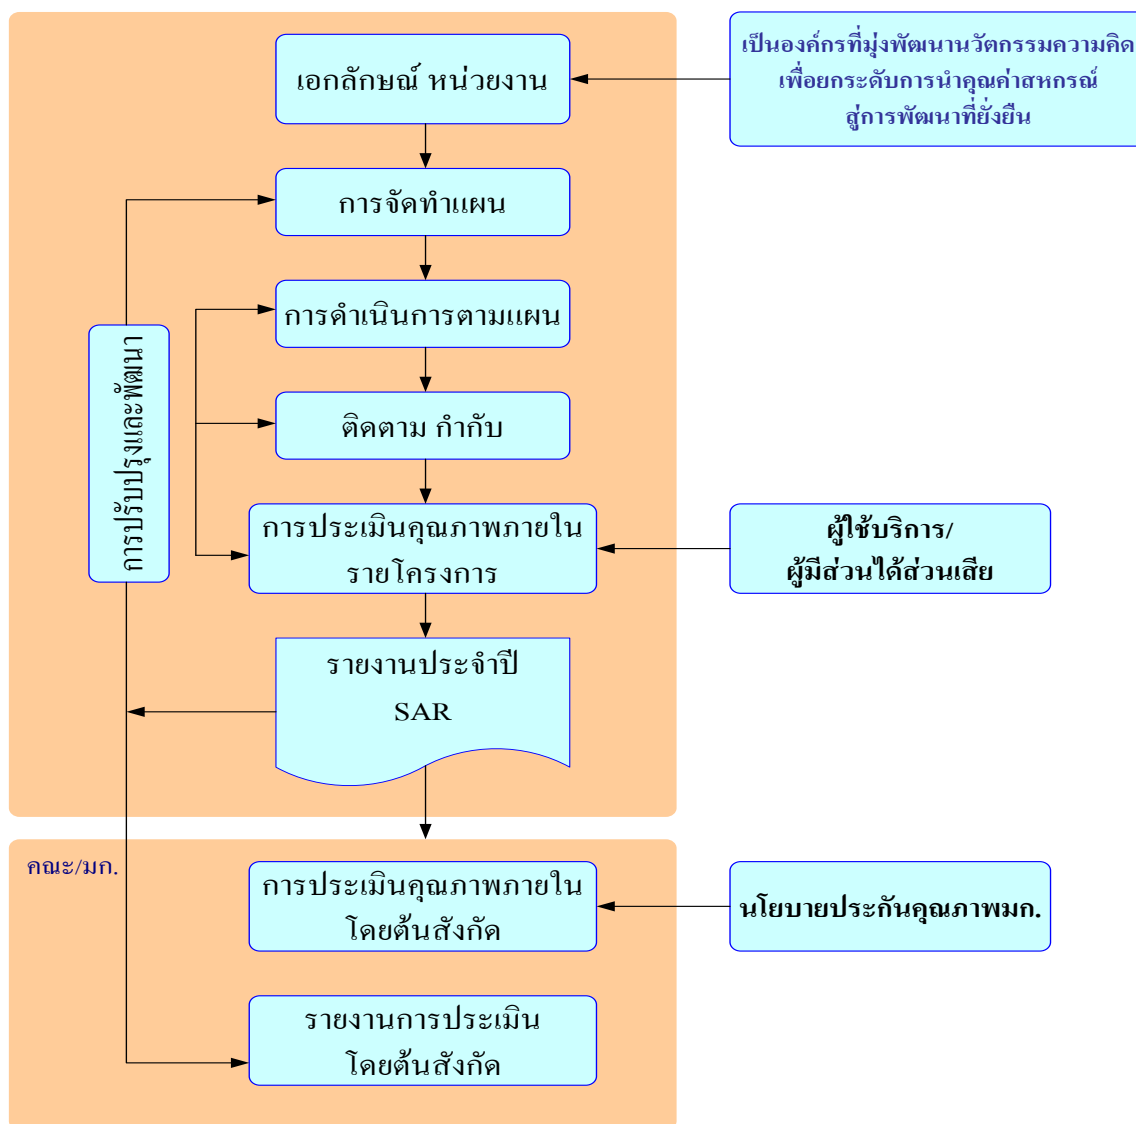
เอกลักษณ์ หน่วยงาน

เป็นองค์กรที่มุ่งพัฒนานวัตกรรมความคิด เพื่อยกระดับการนำคุณค่าสหกรณ์ สู่การพัฒนาที่ยั่งยืน

การจัดทำแผน

การดำเนินการตามแผน

ติดตาม กำกับ

การประเมินคุณภาพภายใน รายโครงการ

ผู้ใช้บริการ/ ผู้มีส่วนได้ส่วนเสีย

การปรับปรุงและพัฒนา

รายงานประจำปี SAR

คณะ/มก.

การประเมินคุณภาพภายใน โดยต้นสังกัด

นโยบายประกันคุณภาพมก.

รายงานการประเมิน โดยต้นสังกัด